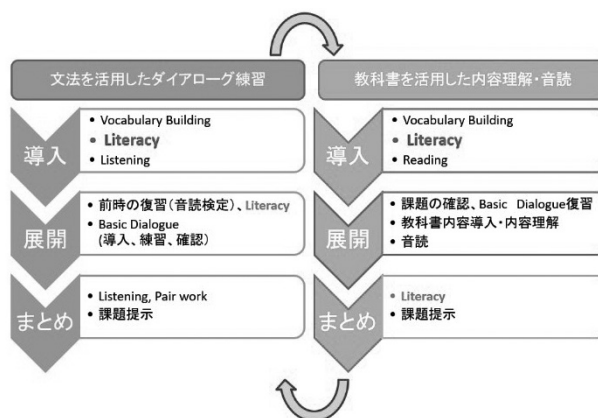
文法を活用したダイアローグ練習

導入
• Vocabulary Building
• Literacy
• Listening

展開
• 前時の復習（音読検定）、Literacy
• Basic Dialogue（導入、練習、確認）

まとめ
• Listening, Pair work
• 課題提示

教科書を活用した内容理解・音読

導入
• Vocabulary Building
• Literacy
• Reading

展開
• 課題の確認、Basic Dialogue復習
• 教科書内容導入・内容理解
• 音読

まとめ
• Literacy
• 課題提示